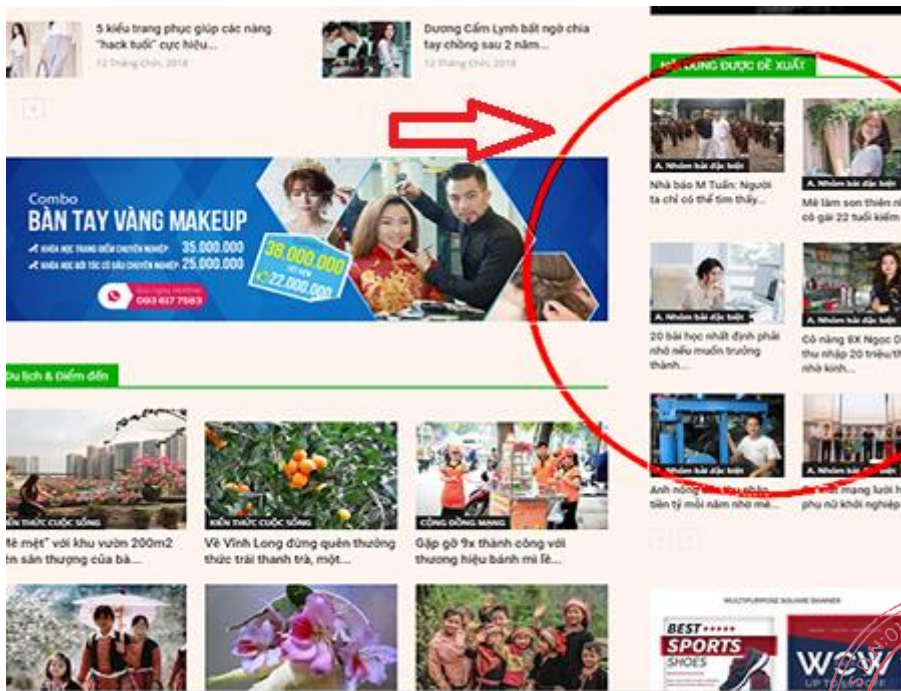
5 kiểu trang phục giúp các nàng "hack tuổi" cực hiệu...

12 Tháng Chín, 2018

Dương Cẩm Lynh bất ngờ chia tay chồng sau 2 năm...

12 Tháng Chín, 2018

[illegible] dung được đề xuất

A. Nhóm bài đặc biệt

Nhà báo M Tuấn: Người ta chỉ có thể tìm thấy...

A. Nhóm bài đặc biệt

Mê làm son thiên nhiên, cô gái 22 tuổi kiếm...

Combo

BÀN TAY VÀNG MAKEUP

KHÓA HỌC TRANG ĐIỂM CHUYÊN NGHIỆP: 35.000.000

KHÓA HỌC BỚI TÓC CÔ DÂU CHUYÊN NGHIỆP: 25.000.000

38.000.000

22.000.000

093 617 7583

A. Nhóm bài đặc biệt

20 bài học nhất định phải nhớ nếu muốn trưởng thành...

A. Nhóm bài đặc biệt

Cô nàng 8X Ngọc D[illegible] thu nhập 20 triệu/th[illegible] nhờ kinh...

Du lịch & Điểm đến

A. Nhóm bài đặc biệt

Anh nông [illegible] tiền tỷ mỗi năm nhờ mô...

A. Nhóm bài đặc biệt

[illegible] mạng lưới h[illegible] phụ nữ khởi nghiệp

KIẾN THỨC CUỘC SỐNG

Mê mệt" với khu vườn 200m2 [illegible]n sân thượng của bà...

KIẾN THỨC CUỘC SỐNG

Về Vĩnh Long đừng quên thưởng thức trái thanh trà, một...

CỘNG ĐỒNG MẠNG

Gặp gỡ 9x thành công với thương hiệu bánh mì lề...

MULTIPURPOSE SQUARE BANNER

BEST SPORTS SHOES

WOW